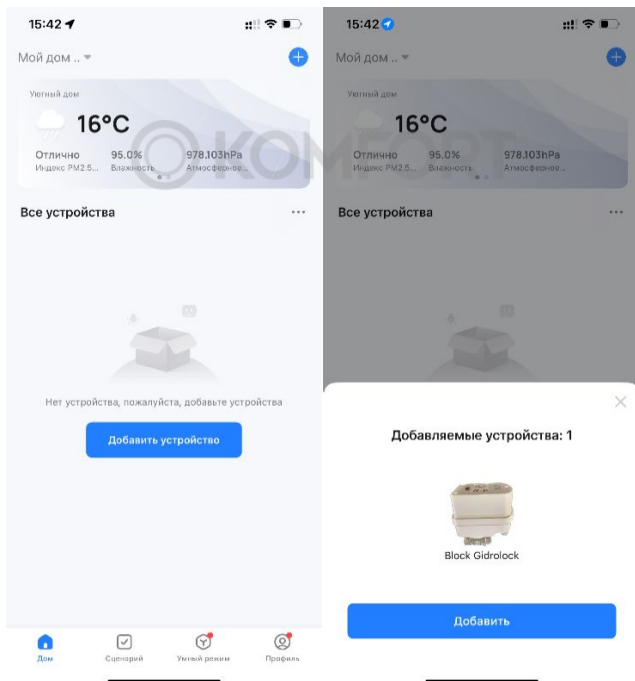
15:42

Мой дом ..

Уютный дом

16°C

Отлично
Индекс PM2.5...

95.0%
Влажность

978.103hPa
Атмосферное...

КОМФОРТ

Все устройства

...

Нет устройства, пожалуйста, добавьте устройства

Добавить устройство

Дом

Сценарий

Умный режим

Профиль

15:42

Мой дом ..

Уютный дом

16°C

Отлично
Индекс PM2.5...

95.0%
Влажность

978.103hPa
Атмосферное...

Все устройства

...

Добавляемые устройства: 1

Block Gidrolock

Добавить